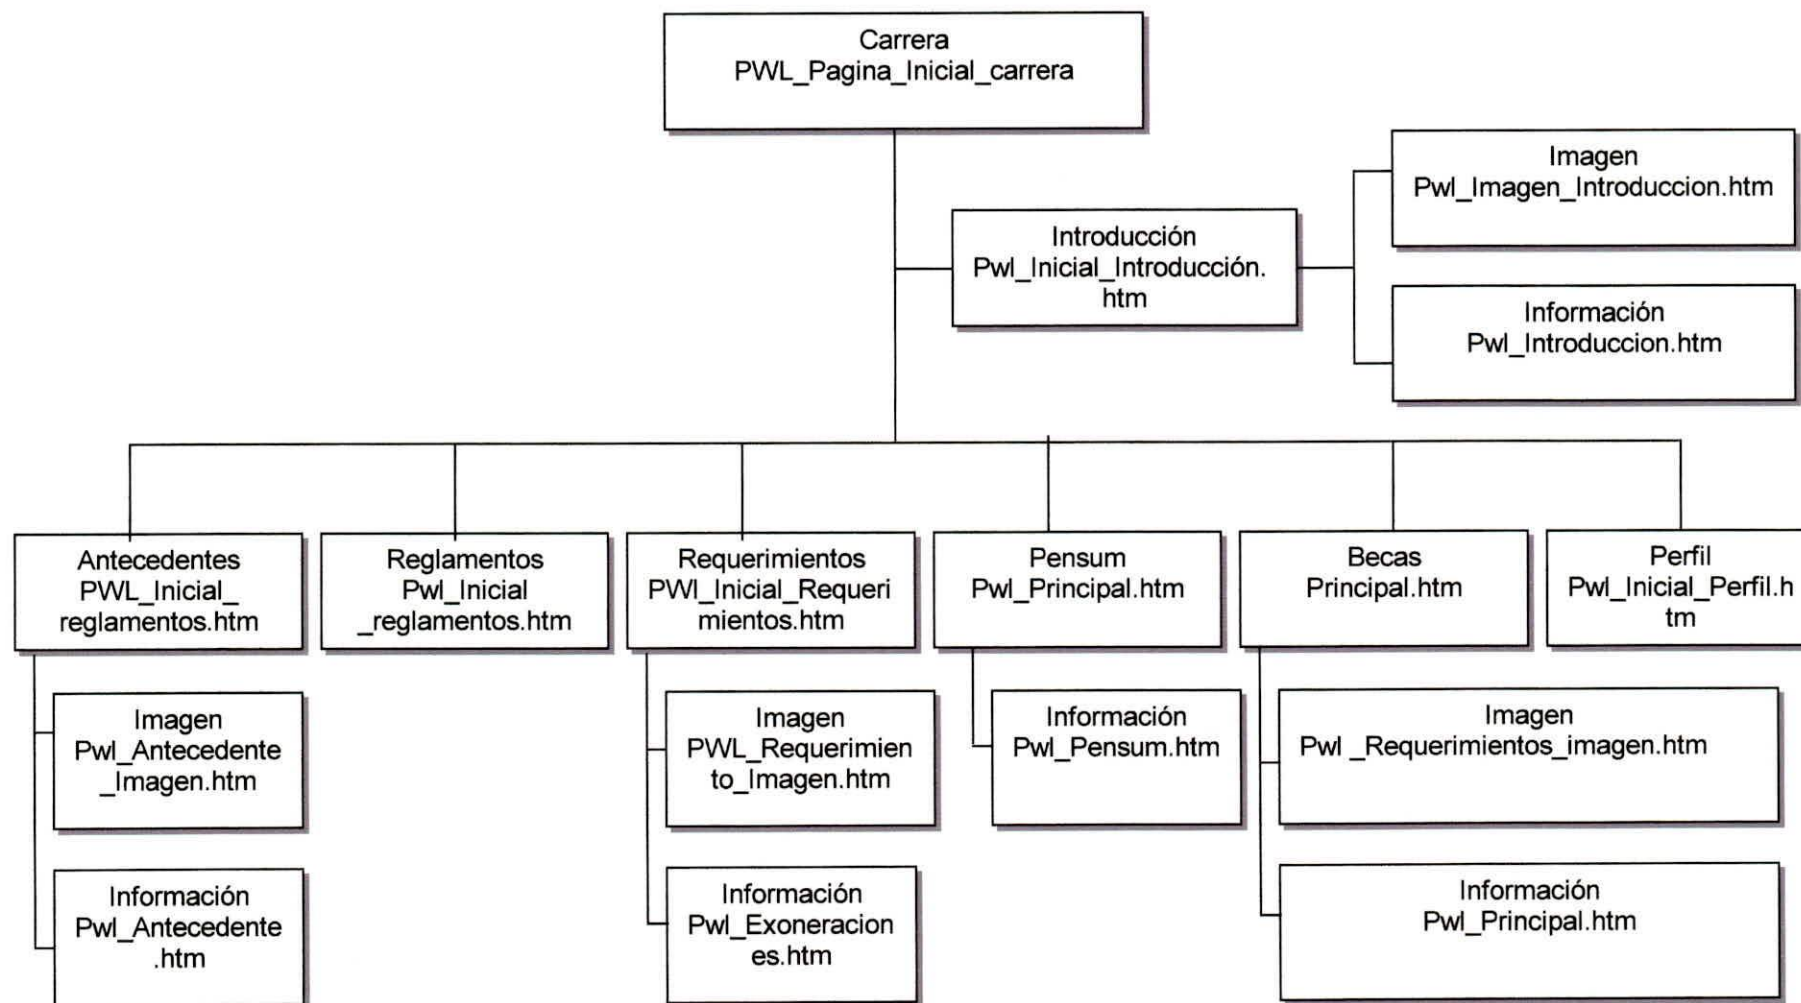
Carrera
PWL_Pagina_Inicial_carrera

Introducción
Pwl_Inicial_Introducción.htm

Imagen
Pwl_Imagen_Introduccion.htm

Información
Pwl_Introduccion.htm

Antecedentes
PWL_Inicial_reglamentos.htm

Reglamentos
Pwl_Inicial_reglamentos.htm

Requerimientos
PWl_Inicial_Requerimientos.htm

Pensum
Pwl_Principal.htm

Becas
Principal.htm

Perfil
Pwl_Inicial_Perfil.htm

Imagen
Pwl_Antecedente_Imagen.htm

Información
Pwl_Antecedente.htm

Imagen
PWL_Requerimiento_Imagen.htm

Información
Pwl_Exoneraciones.htm

Información
Pwl_Pensum.htm

Imagen
Pwl _Requerimientos_imagen.htm

Información
Pwl_Principal.htm